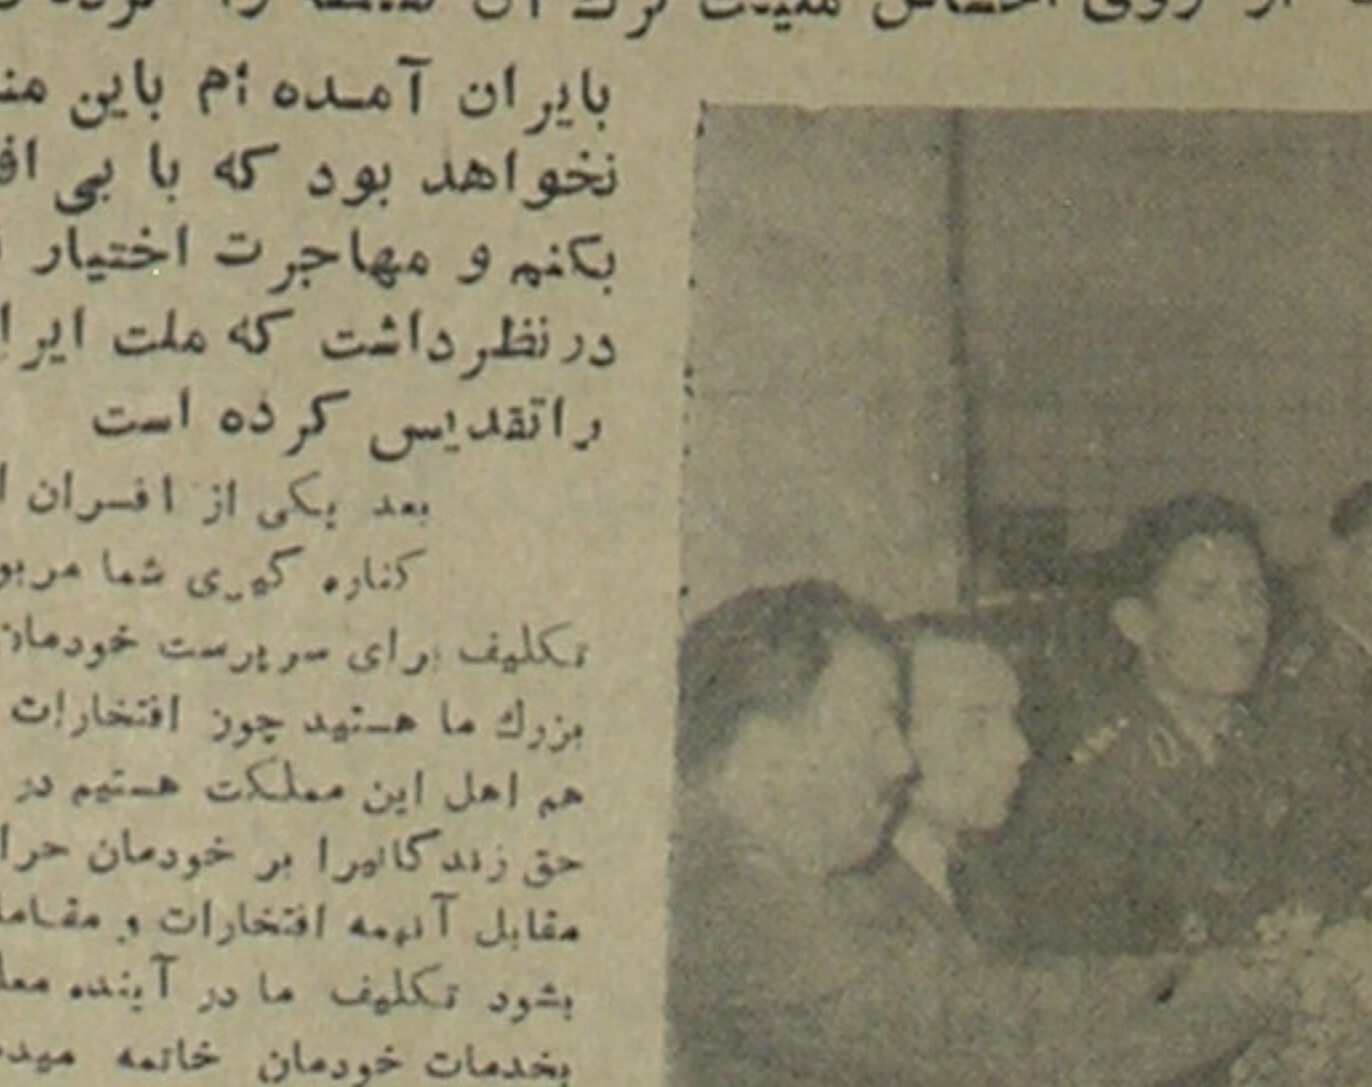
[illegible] از روی احساس هیئت ترك آن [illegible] را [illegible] کرده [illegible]

بایران آمده ام باین من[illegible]
نخواهد بود که با بی اف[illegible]
بکنم و مهاجرت اختیار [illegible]
درنظرداشت که ملت ایرا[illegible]
راتقدیس کرده است

بعد یکی از افسران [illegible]
کناره گیری شما مربو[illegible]
تکلیف برای سرپرست خودمان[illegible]
بزرك ما هستید چون افتخارات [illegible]
هم اهل این مملکت هستیم در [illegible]
حق زندگانیرا بر خودمان حرا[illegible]
مقابل آنهمه افتخارات و مقاما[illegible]
بشود تکلیف ما در آینده معل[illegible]
بخدمات خودمان خاتمه میده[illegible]